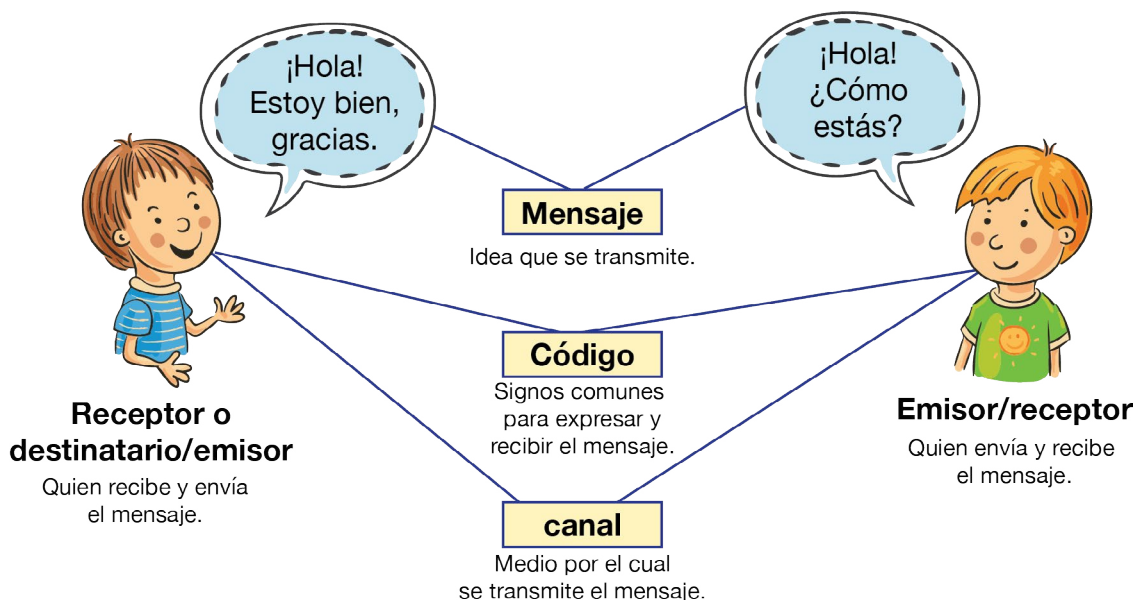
¡Hola! Estoy bien, gracias.

¡Hola! ¿Cómo estás?

Mensaje
Idea que se transmite.

Código
Signos comunes para expresar y recibir el mensaje.

canal
Medio por el cual se transmite el mensaje.

Receptor o destinatario/emisor
Quien recibe y envía el mensaje.

Emisor/receptor
Quien envía y recibe el mensaje.